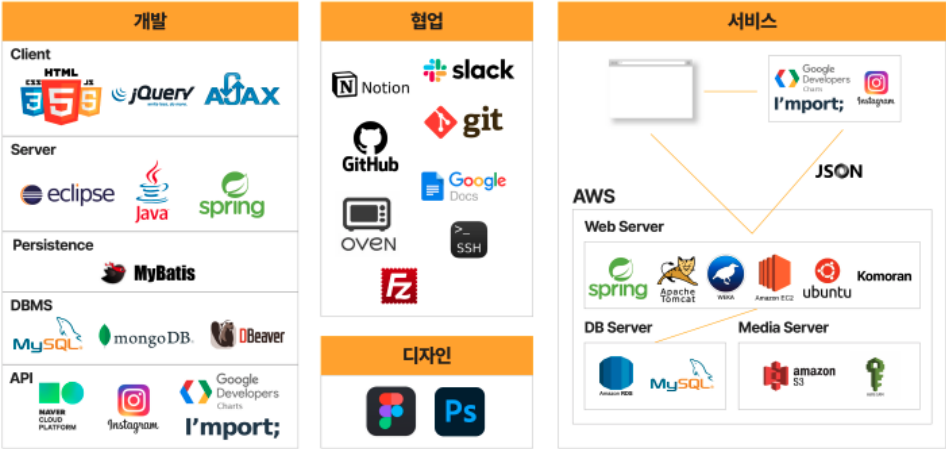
개발

Client
CSS HTML JS
jQuery
AJAX

Server
eclipse
Java
spring

Persistence
MyBatis

DBMS
MySQL
mongoDB
DBeaver

API
NAVER CLOUD PLATFORM
Instagram
Google Developers Charts
I'mport;

협업

Notion
slack
GitHub
git
Google Docs
oven
SSH

디자인

서비스

Google Developers Charts
I'mport;
Instagram
JSON

AWS
Web Server
spring
Apache Tomcat
WEKA
Amazon EC2
ubuntu
Komoran

DB Server
Amazon RDS
MySQL

Media Server
amazon S3